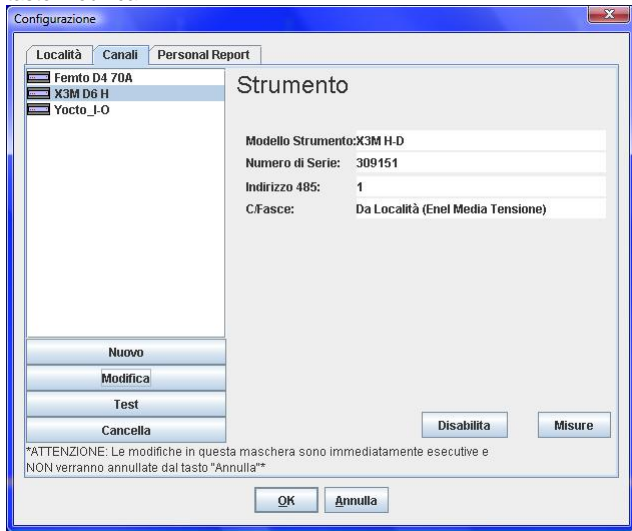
Configurazione

Località Canali Personal Report

Femto D4 70A
X3M D6 H
Yocto_I-O

Strumento

Modello Strumento: X3M H-D
Numero di Serie: 309151
Indirizzo 485: 1
C/Fasce: Da Località (Enel Media Tensione)

Nuovo
Modifica
Test
Cancella

Disabilita
Misure

*ATTENZIONE: Le modifiche in questa maschera sono immediatamente esecutive e NON verranno annullate dal tasto "Annulla"*

OK
Annulla